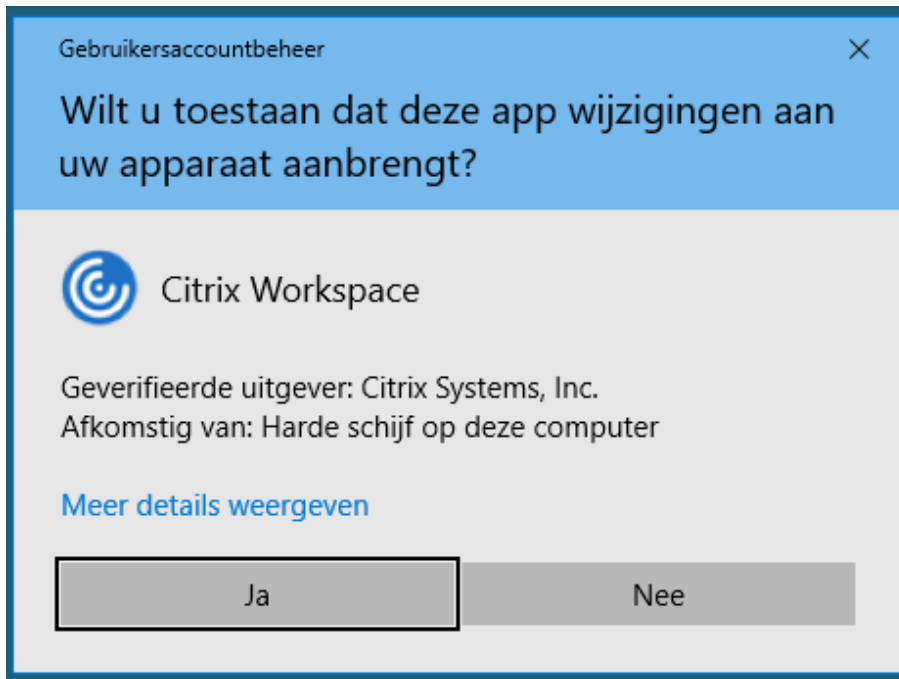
Gebruikersaccountbeheer

×

Wilt u toestaan dat deze app wijzigingen aan uw apparaat aanbrengt?

Citrix Workspace

Geverifieerde uitgever: Citrix Systems, Inc.
Afkomstig van: Harde schijf op deze computer

Meer details weergeven

Ja

Nee